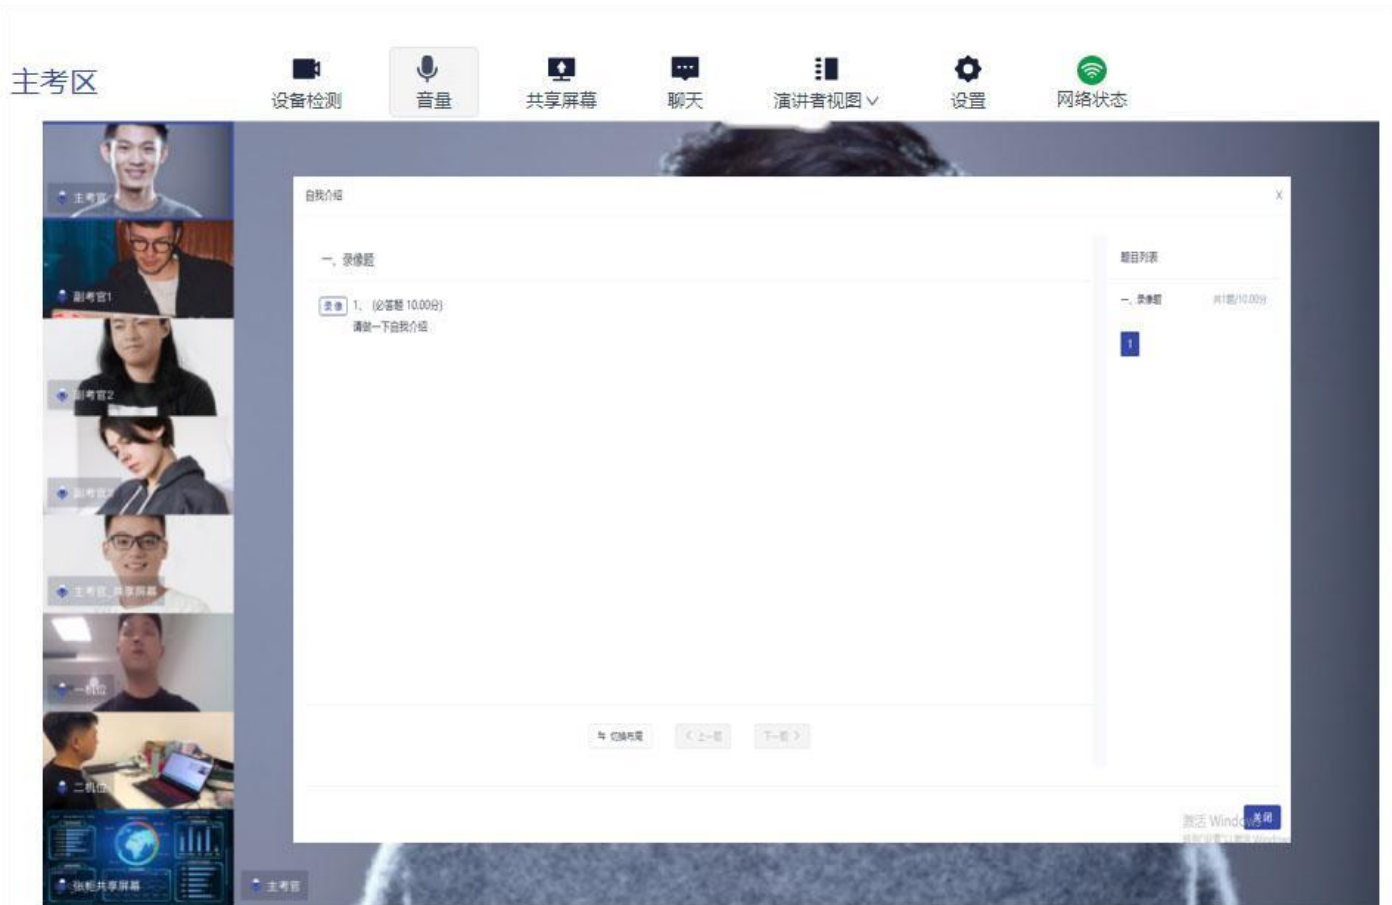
主考区

设备检测 音量 共享屏幕 聊天 演讲者视图 设置 网络状态

主考官
副考官1
副考官2
副考官
主考官_共享屏幕
一机位
二机位
张彬共享屏幕
主考官

自我介绍

X

一、录像题

录像 1、(必答题 10.00分)
请做一下自我介绍

切换布局 < 上一题 下一题 >

题目列表

一、录像题 共1题/10.00分

1

激活 Windows

关闭